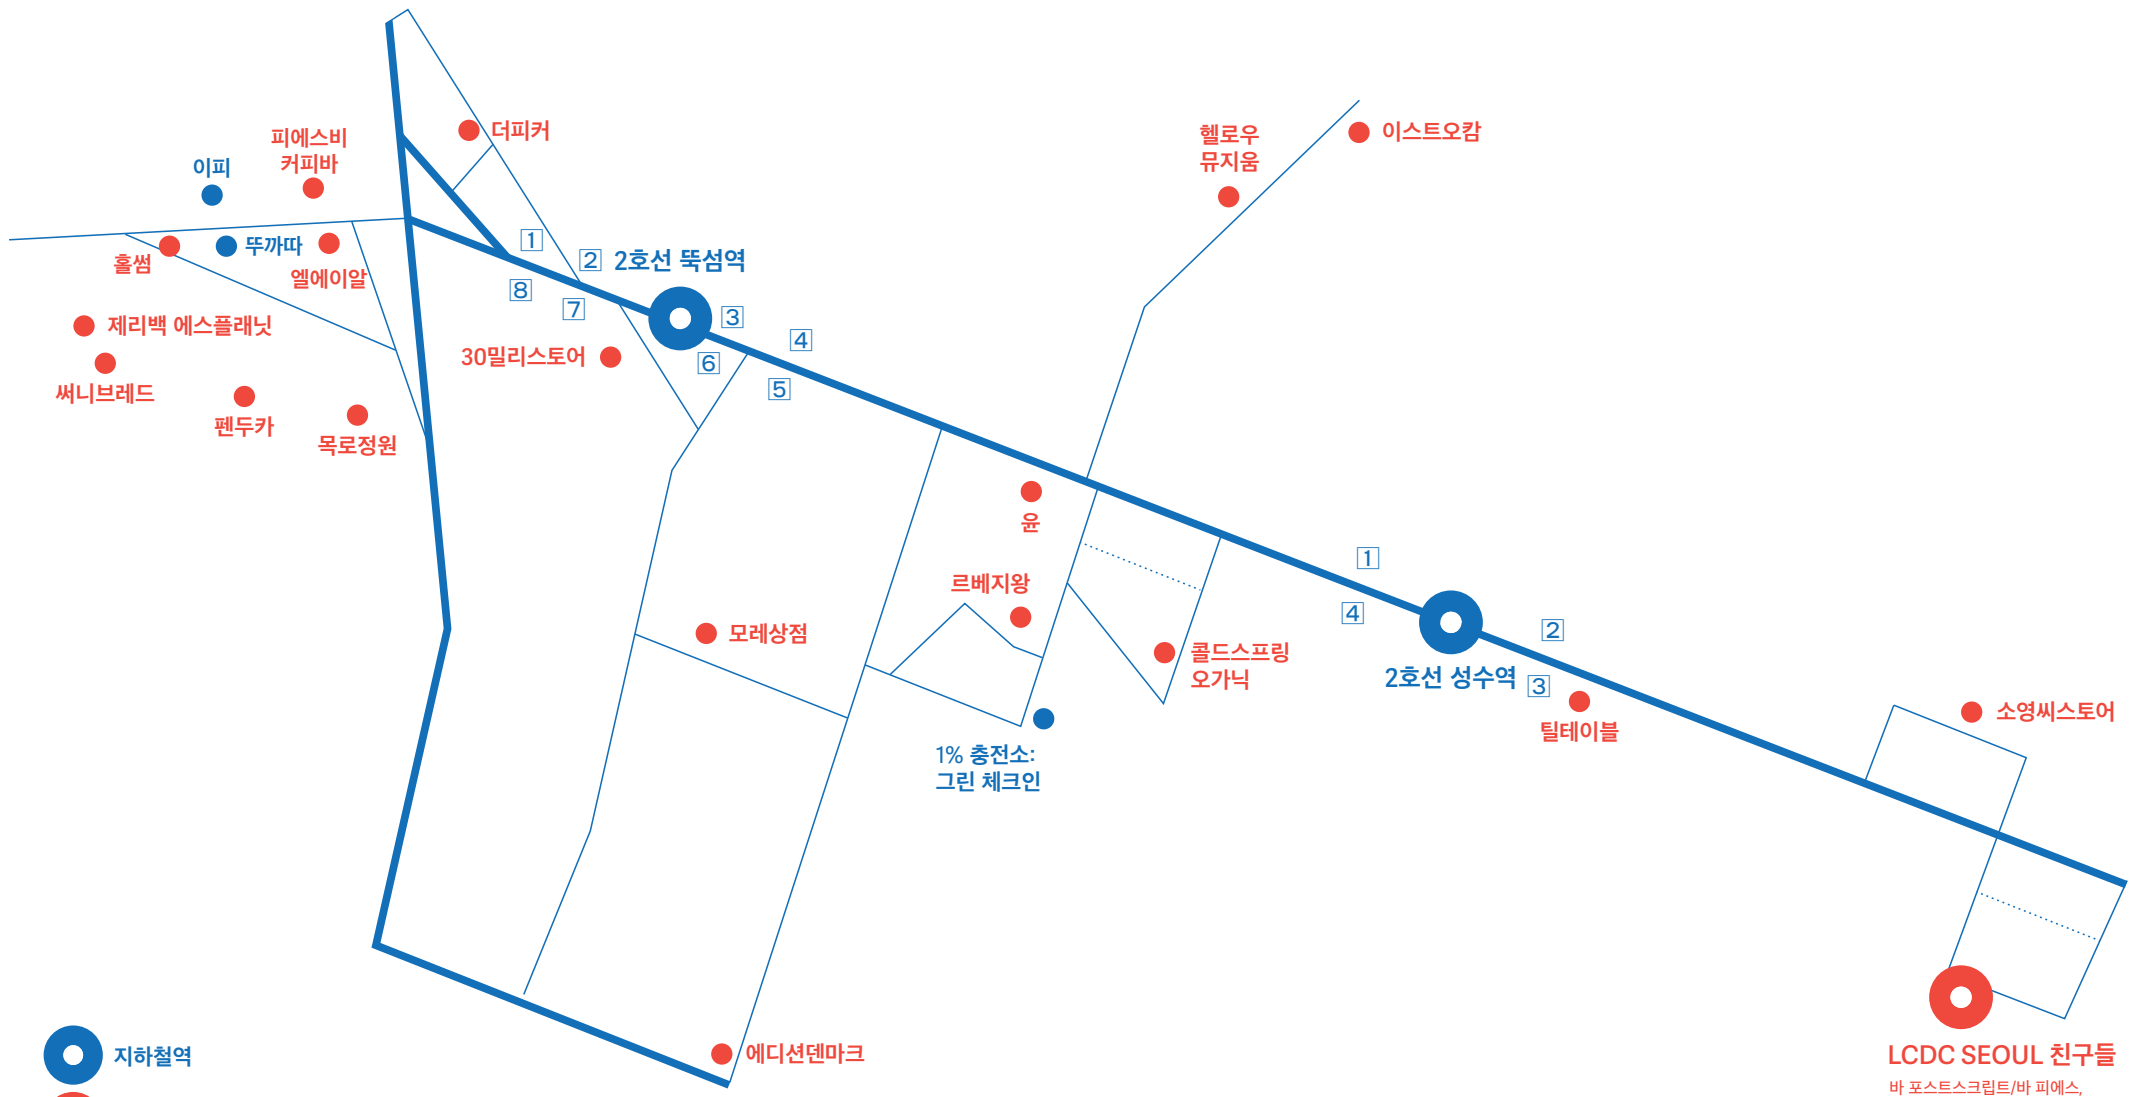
더피커
피에스비
커피바
이피
헬로우
뮤지움
이스트오캄
홀썸
뚜까따
엘에이알
1
2
2호선 뚝섬역
8
7
3
제리백 에스플래닛
30밀리스토어
4
6
5
써니브레드
펜두카
목로정원
윤
르베지왕
1
4
2
모레상점
콜드스프링
오가닉
2호선 성수역
3
틸테이블
소영씨스토어
1% 충전소:
그린 체크인
지하철역
에디션덴마크
LCDC SEOUL 친구들
바 포스트스크립트/바 피에스,